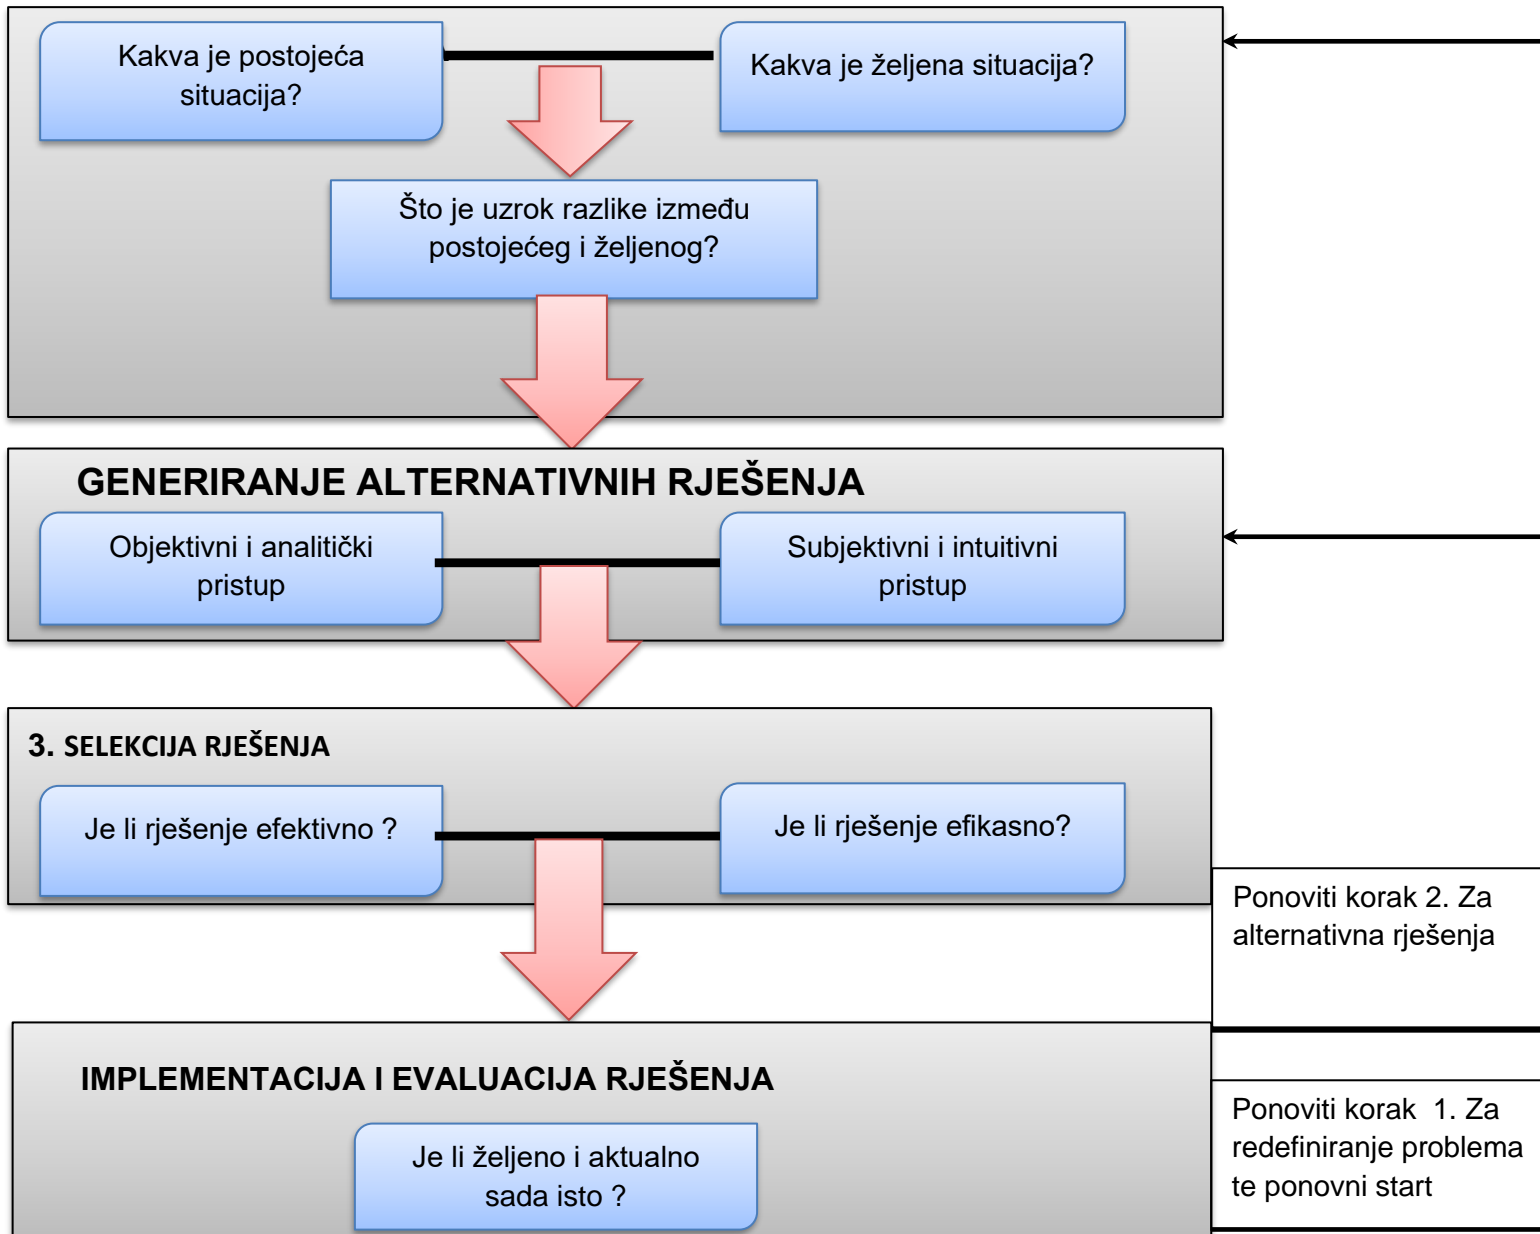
Kakva je postojeća situacija?

Kakva je željena situacija?

Što je uzrok razlike između postojećeg i željenog?

GENERIRANJE ALTERNATIVNIH RJEŠENJA

Objektivni i analitički pristup

Subjektivni i intuitivni pristup

3. SELEKCIJA RJEŠENJA

Je li rješenje efektivno ?

Je li rješenje efikasno?

Ponoviti korak 2. Za alternativna rješenja

IMPLEMENTACIJA I EVALUACIJA RJEŠENJA

Je li željeno i aktualno sada isto ?

Ponoviti korak 1. Za redefiniranje problema te ponovni start